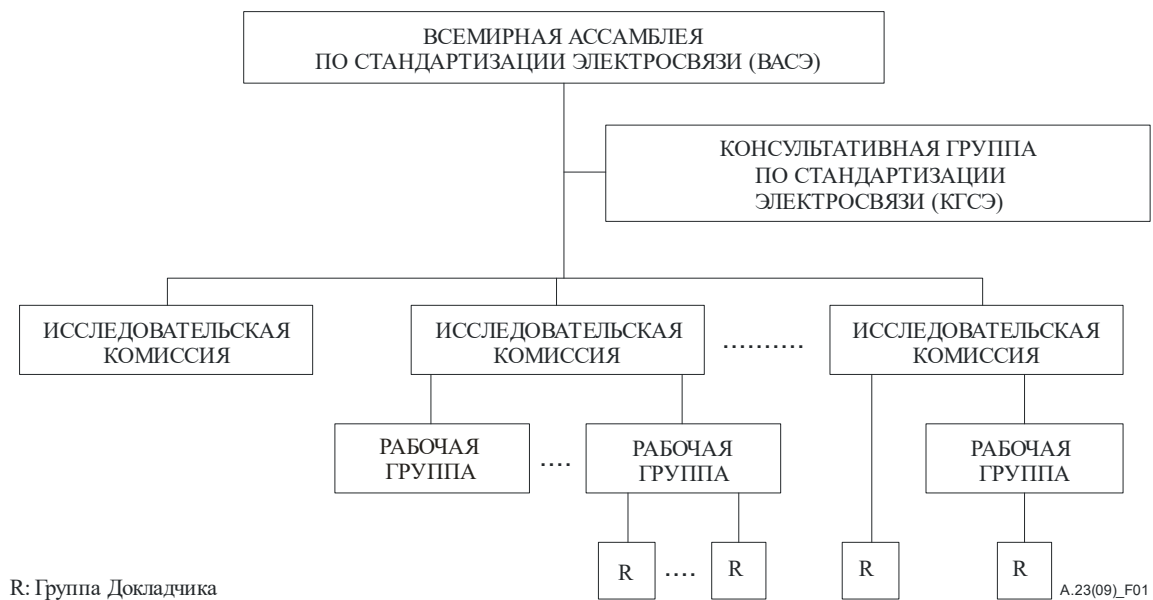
ВСЕМИРНАЯ АССАМБЛЕЯ ПО СТАНДАРТИЗАЦИИ ЭЛЕКТРОСВЯЗИ (ВАСЭ)

КОНСУЛЬТАТИВНАЯ ГРУППА ПО СТАНДАРТИЗАЦИИ ЭЛЕКТРОСВЯЗИ (КГСЭ)

ИССЛЕДОВАТЕЛЬСКАЯ КОМИССИЯ

ИССЛЕДОВАТЕЛЬСКАЯ КОМИССИЯ

..........

ИССЛЕДОВАТЕЛЬСКАЯ КОМИССИЯ

РАБОЧАЯ ГРУППА

....

РАБОЧАЯ ГРУППА

РАБОЧАЯ ГРУППА

R

....

R

R

R

R: Группа Докладчика

A.23(09)_F01